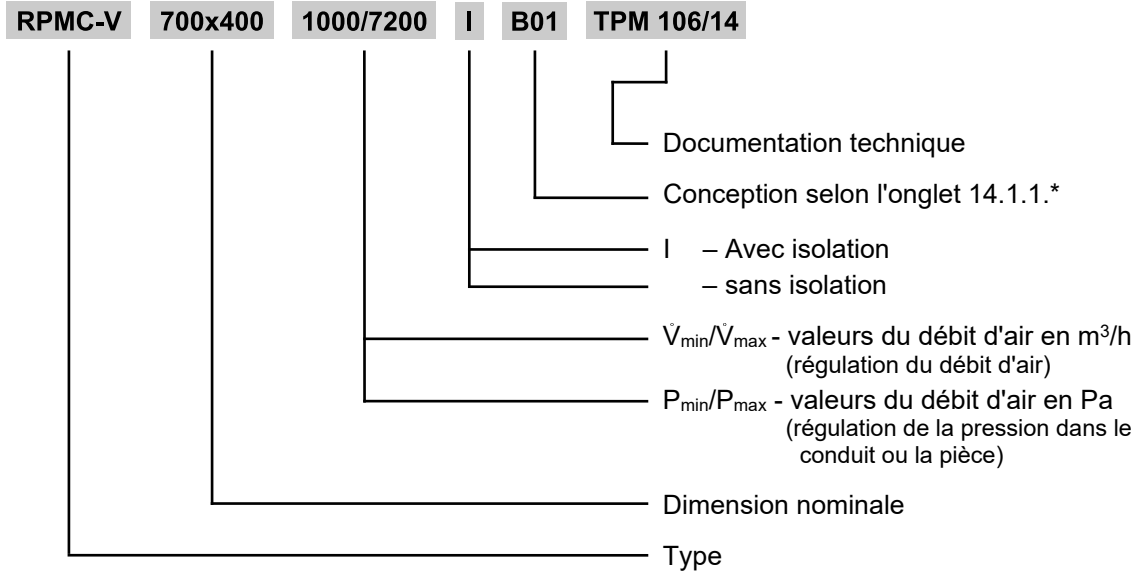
RPMC-V 700x400 1000/7200 I B01 TPM 106/14

Documentation technique

Conception selon l'onglet 14.1.1.*

I – Avec isolation

– sans isolation

$\dot{V}_{min}/\dot{V}_{max}$ - valeurs du débit d'air en m$^3$/h (régulation du débit d'air)

$P_{min}/P_{max}$ - valeurs du débit d'air en Pa (régulation de la pression dans le conduit ou la pièce)

Dimension nominale

Type